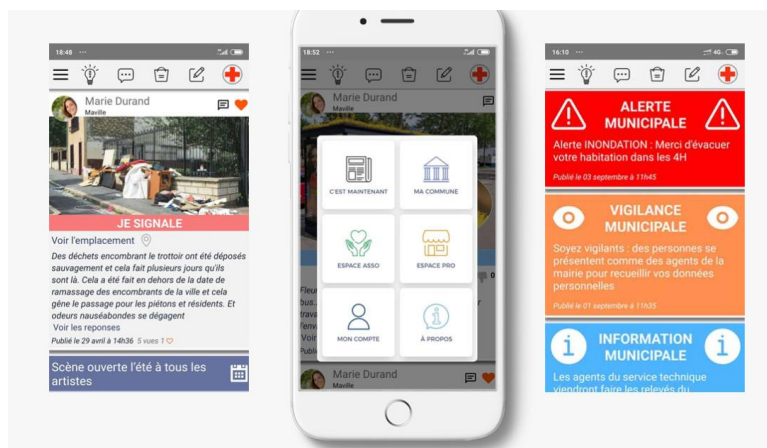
18:48

Marie Durand
Maville

JE SIGNALE

Voir l'emplacement

Des déchets encombrant le trottoir ont été déposés sauvagement et cela fait plusieurs jours qu'ils sont là. Cela a été fait en dehors de la date de ramassage des encombrants de la ville et cela gêne le passage pour les piétons et résidents. Et odeurs nauséabondes se dégagent

Voir les reponses

Publié le 29 avril à 14h36 5 vues 1

Scène ouverte l'été à tous les artistes

18:52

Marie Durand
Maville

C'EST MAINTENANT

MA COMMUNE

ESPACE ASSO

ESPACE PRO

MON COMPTE

À PROPOS

Fleu
bus
trav
l'env
Voir

Marie Durand
Maville

16:10

ALERTE MUNICIPALE

Alerte INONDATION : Merci d'évacuer votre habitation dans les 4H

Publié le 03 septembre à 11h45

VIGILANCE MUNICIPALE

Soyez vigilants : des personnes se présentent comme des agents de la mairie pour recueillir vos données personnelles

Publié le 01 septembre à 11h35

INFORMATION MUNICIPALE

Les agents du service technique viendront faire les relevés du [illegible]